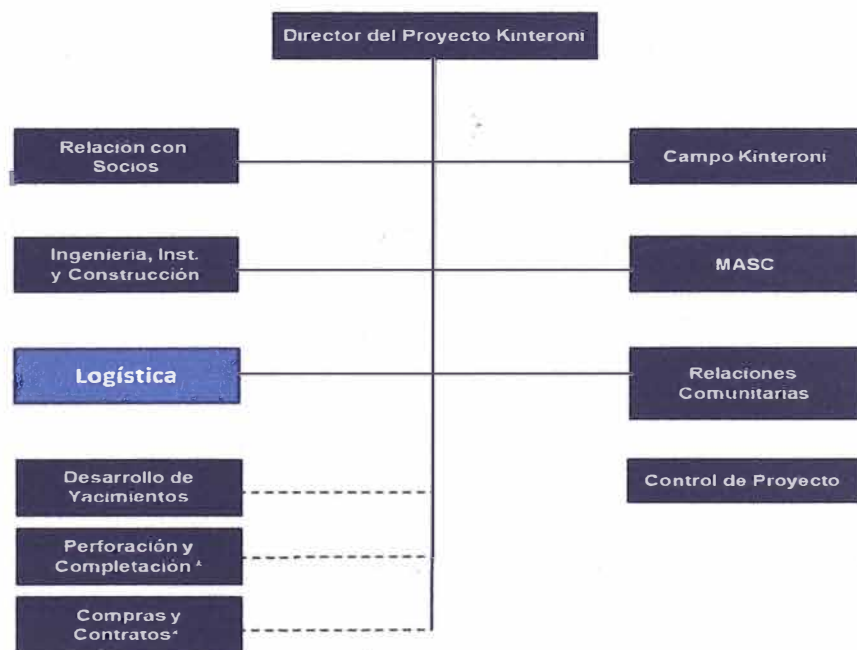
Director del Proyecto Kinteroni

Relacion con Socios

Campo Kinteroni

Ingenieria, Inst. y Construcción

MASC

Logística

Relaciones Comunitarias

Desarrollo de Yacimientos

Control de Proyecto

Perforación y Completación *

Compras y Contratos*